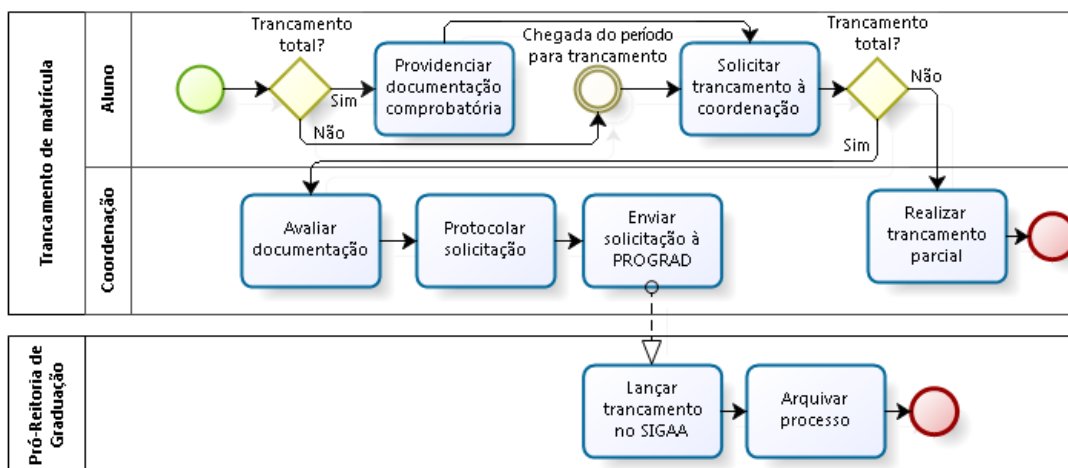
Trancamento de matrícula

Aluno

Trancamento total?

Sim

Não

Providenciar documentação comprobatória

Chegada do período para trancamento

Solicitar trancamento à coordenação

Trancamento total?

Não

Sim

Coordenação

Avaliar documentação

Protocolar solicitação

Enviar solicitação à PROGRAD

Realizar trancamento parcial

Pró-Reitoria de Graduação

Lançar trancamento no SIGAA

Arquivar processo